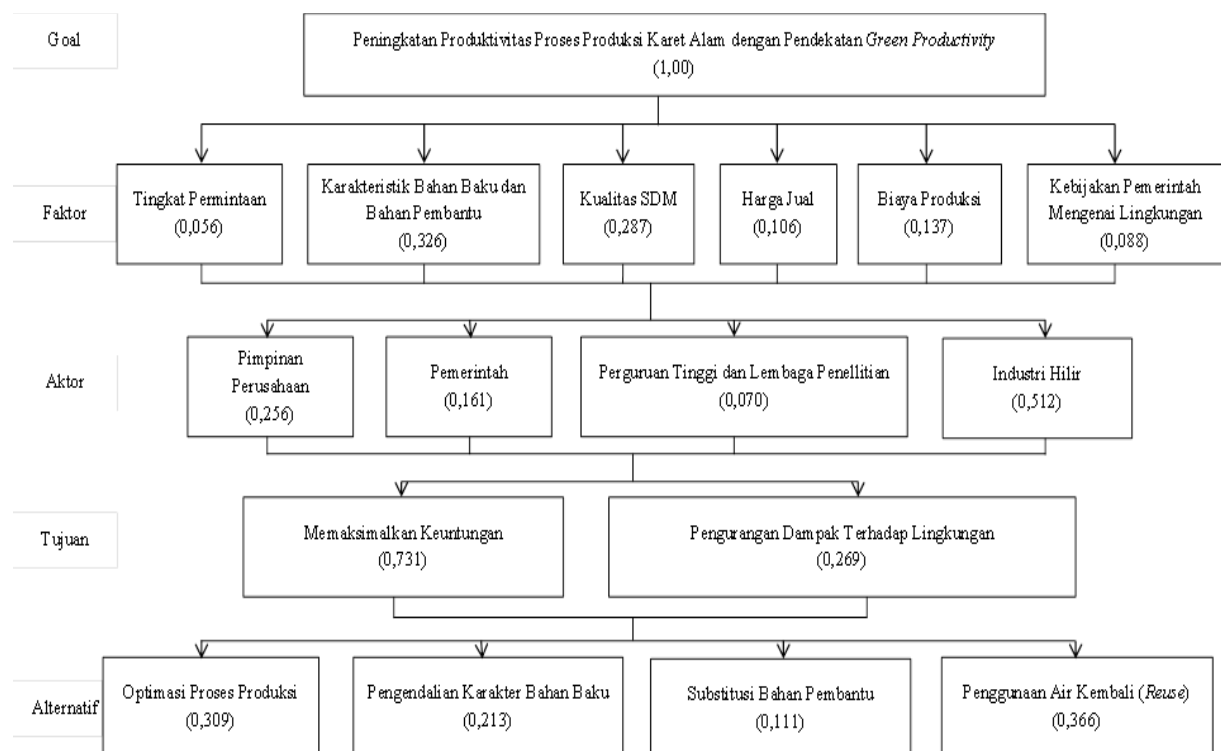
Goal

Peningkatan Produktivitas Proses Produksi Karet Alam dengan Pendekatan *Green Productivity* (1,00)

Faktor

Tingkat Permintaan (0,056)

Karakteristik Bahan Baku dan Bahan Pembantu (0,326)

Kualitas SDM (0,287)

Harga Jual (0,106)

Biaya Produksi (0,137)

Kebijakan Pemerintah Mengenai Lingkungan (0,088)

Aktor

Pimpinan Perusahaan (0,256)

Pemerintah (0,161)

Perguruan Tinggi dan Lembaga Penellitian (0,070)

Industri Hilir (0,512)

Tujuan

Memaksimalkan Keuntungan (0,731)

Pengurangan Dampak Terhadap Lingkungan (0,269)

Alternatif

Optimasi Proses Produksi (0,309)

Pengendalian Karakter Bahan Baku (0,213)

Substitusi Bahan Pembantu (0,111)

Penggunaan Air Kembali (*Reuse*) (0,366)